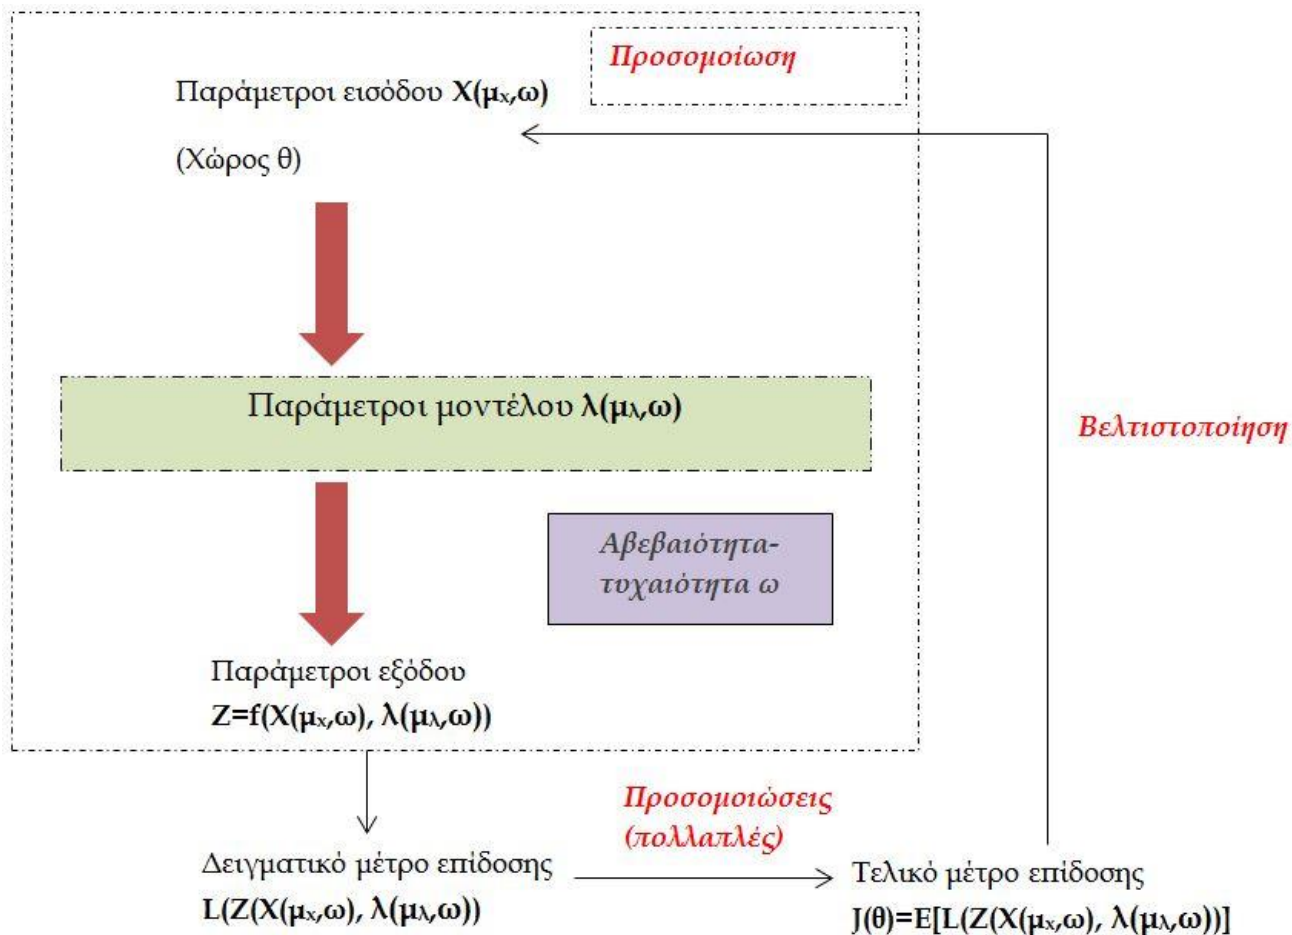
Προσομοίωση

Παράμετροι εισόδου $\mathbf{X(\mu_x,\omega)}$

(Χώρος θ)

Παράμετροι μοντέλου $\mathbf{\lambda(\mu_\lambda,\omega)}$

Βελτιστοποίηση

Αβεβαιότητα-τυχαιότητα ω

Παράμετροι εξόδου
$\mathbf{Z=f(X(\mu_x,\omega), \lambda(\mu_\lambda,\omega))}$

Προσομοιώσεις (πολλαπλές)

Δειγματικό μέτρο επίδοσης
$\mathbf{L(Z(X(\mu_x,\omega), \lambda(\mu_\lambda,\omega))}$

Τελικό μέτρο επίδοσης
$\mathbf{J(\theta)=E[L(Z(X(\mu_x,\omega), \lambda(\mu_\lambda,\omega))]}$